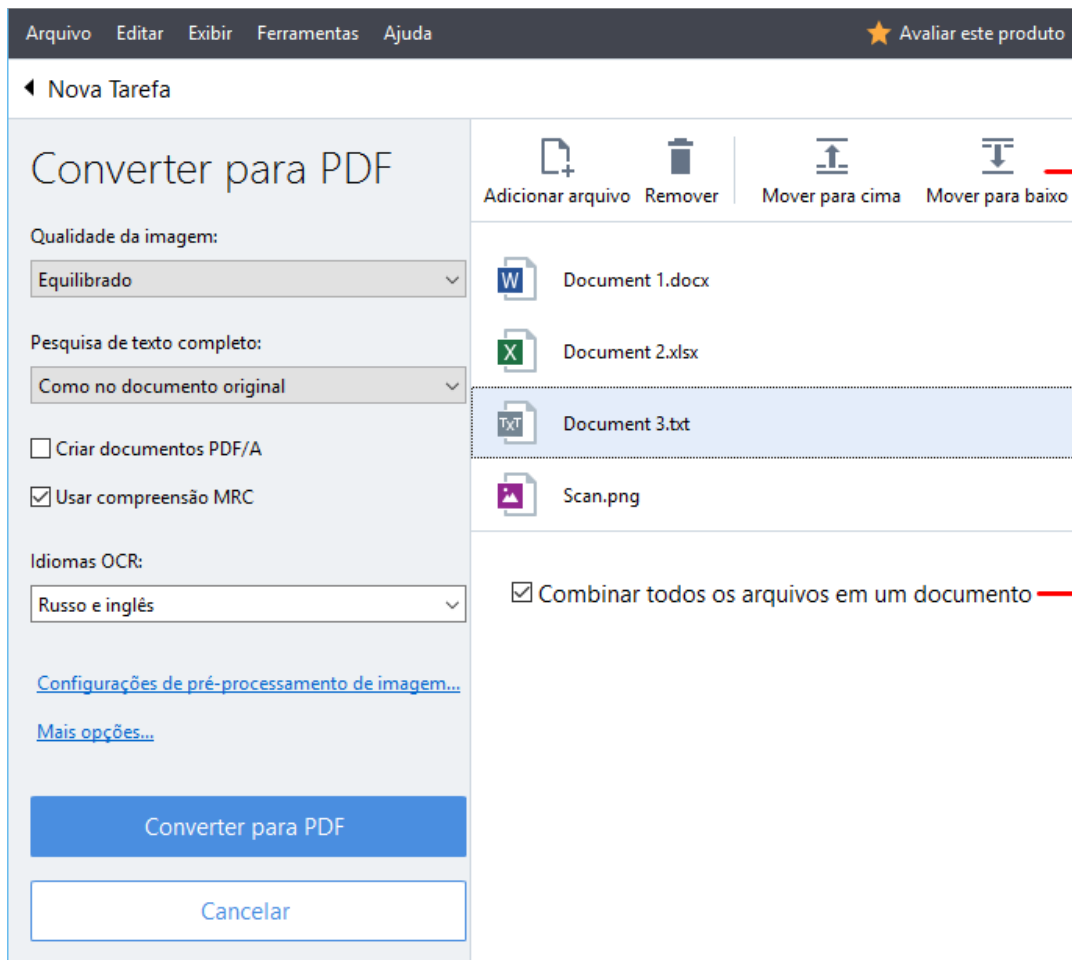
Arquivo Editar Exibir Ferramentas Ajuda
Avaliar este produto

Nova Tarefa

Converter para PDF

Qualidade da imagem:
Equilibrado

Pesquisa de texto completo:
Como no documento original

Criar documentos PDF/A
Usar compressão MRC

Idiomas OCR:
Russo e inglês

Configurações de pré-processamento de imagem...

Mais opções...

Converter para PDF

Cancelar

Adicionar arquivo
Remover
Mover para cima
Mover para baixo

W
Document 1.docx
X
Document 2.xlsx
TXT
Document 3.txt
Scan.png

Combinar todos os arquivos em um documento